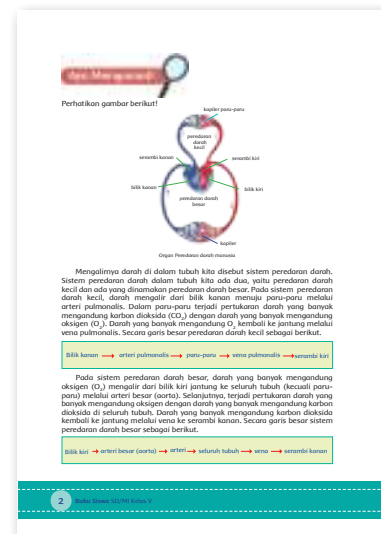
Ayo Mengamati

Perhatikan gambar berikut!

kapiler paru-paru

peredaran darah kecil

serambi kanan

serambi kiri

bilik kanan

bilik kiri

peredaran darah besar

kapiler

Organ Peredaran darah manusia

Mengalirnya darah di dalam tubuh kita disebut sistem peredaran darah. Sistem peredaran darah dalam tubuh kita ada dua, yaitu peredaran darah kecil dan ada yang dinamakan peredaran darah besar. Pada sistem peredaran darah kecil, darah mengalir dari bilik kanan menuju paru-paru melalui arteri pulmonalis. Dalam paru-paru terjadi pertukaran darah yang banyak mengandung karbon dioksida ($CO_2$) dengan darah yang banyak mengandung oksigen ($O_2$). Darah yang banyak mengandung $O_2$ kembali ke jantung melalui vena pulmonalis. Secara garis besar peredaran darah kecil sebagai berikut.

Bilik kanan ⟶ arteri pulmonalis ⟶ paru-paru ⟶ vena pulmonalis ⟶ serambi kiri

Pada sistem peredaran darah besar, darah yang banyak mengandung oksigen ($O_2$) mengalir dari bilik kiri jantung ke seluruh tubuh (kecuali paru-paru) melalui arteri besar (aorta). Selanjutnya, terjadi pertukaran darah yang banyak mengandung oksigen dengan darah yang banyak mengandung karbon dioksida di seluruh tubuh. Darah yang banyak mengandung karbon dioksida kembali ke jantung melalui vena ke serambi kanan. Secara garis besar sistem peredaran darah besar sebagai berikut.

Bilik kiri ⟶ arteri besar (aorta) ⟶ arteri ⟶ seluruh tubuh ⟶ vena ⟶ serambi kanan

2 Buku Siswa SD/MI Kelas V